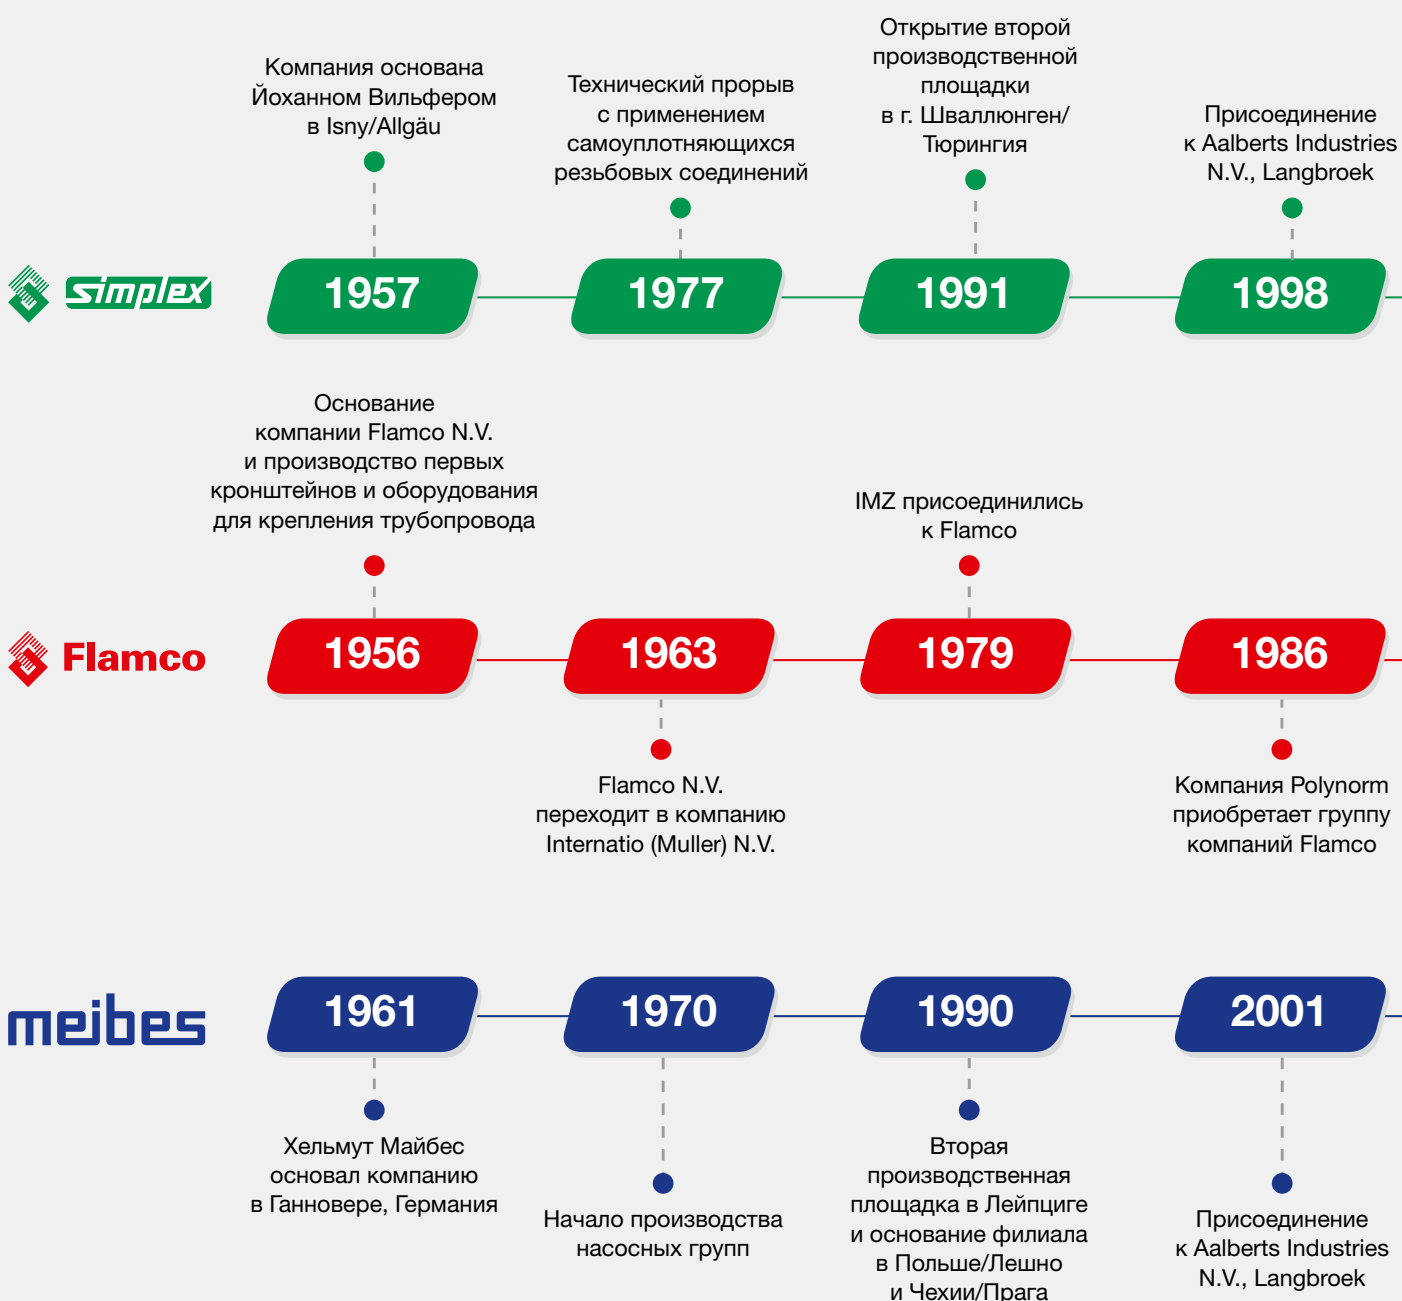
simplex

Компания основана Йоханном Вильфером в Isny/Allgäu

1957

Технический прорыв с применением самоуплотняющихся резьбовых соединений

1977

Открытие второй производственной площадки в г. Шваллюнген/Тюрингия

1991

Присоединение к Aalberts Industries N.V., Langbroek

1998

Flamco

Основание компании Flamco N.V. и производство первых кронштейнов и оборудования для крепления трубопровода

1956

1963

Flamco N.V. переходит в компанию Internatio (Muller) N.V.

IMZ присоединились к Flamco

1979

1986

Компания Polynorm приобретает группу компаний Flamco

meibes

1961

Хельмут Майбес основал компанию в Ганновере, Германия

1970

Начало производства насосных групп

1990

Вторая производственная площадка в Лейпциге и основание филиала в Польше/Лешно и Чехии/Прага

2001

Присоединение к Aalberts Industries N.V., Langbroek